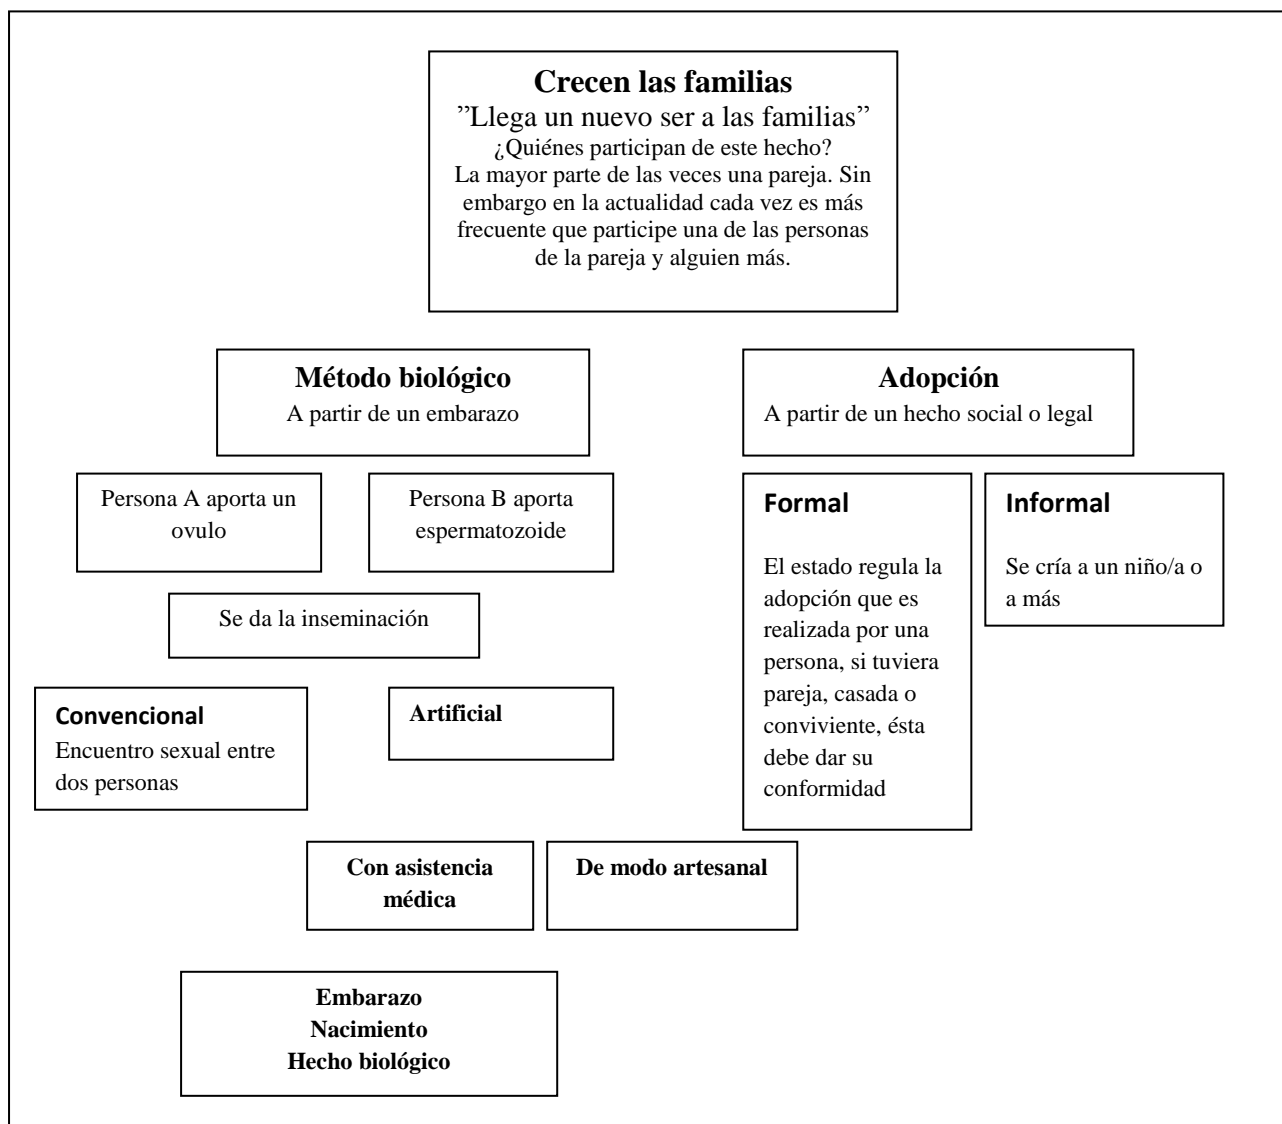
**Crecen las familias**
”Llega un nuevo ser a las familias”
¿Quiénes participan de este hecho?
La mayor parte de las veces una pareja. Sin embargo en la actualidad cada vez es más frecuente que participe una de las personas de la pareja y alguien más.

**Método biológico**
A partir de un embarazo

**Adopción**
A partir de un hecho social o legal

Persona A aporta un ovulo

Persona B aporta espermatozoide

**Formal**
El estado regula la adopción que es realizada por una persona, si tuviera pareja, casada o conviviente, ésta debe dar su conformidad

**Informal**
Se cría a un niño/a o a más

Se da la inseminación

**Convencional**
Encuentro sexual entre dos personas

**Artificial**

**Con asistencia médica**

**De modo artesanal**

**Embarazo**
**Nacimiento**
**Hecho biológico**